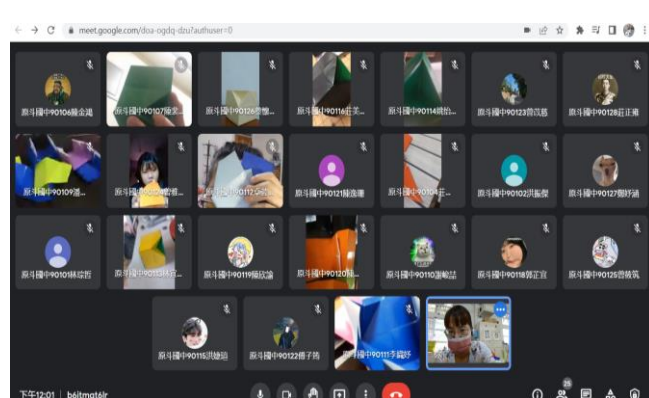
meet.google.com/doa-ogdq-dzu?authuser=0

原斗國中90106顏金湖
原斗國中90107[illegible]
原斗國中90124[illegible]
原斗國中90116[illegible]
原斗國中90114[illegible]
原斗國中90123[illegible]
原斗國中90128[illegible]

原斗國中90109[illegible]
原斗國中90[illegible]
原斗國中9012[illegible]
原斗國中90121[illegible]
原斗國中9010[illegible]
原斗國中90102洪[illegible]
原斗國中90127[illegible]

原斗國中90101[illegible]
原斗國中9011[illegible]
原斗國中90119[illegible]
原斗國中90120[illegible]
原斗國中90110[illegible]
原斗國中90118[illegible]
原斗國中90125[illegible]

原斗國中90115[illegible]
原斗國中90122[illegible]
原斗國中90111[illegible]

下午12:01 | beitmat6lr
25